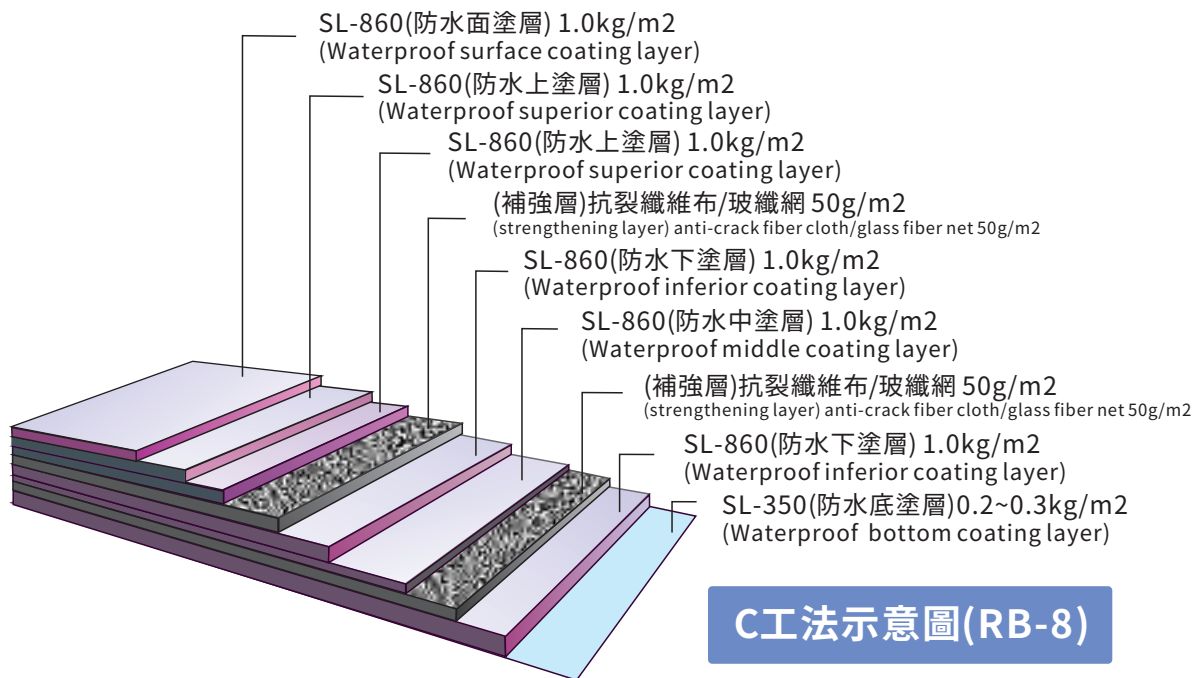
SL-860(防水面塗層) 1.0kg/m2
(Waterproof surface coating layer)

SL-860(防水上塗層) 1.0kg/m2
(Waterproof superior coating layer)

SL-860(防水上塗層) 1.0kg/m2
(Waterproof superior coating layer)

(補強層)抗裂纖維布/玻纖網 50g/m2
(strengthening layer) anti-crack fiber cloth/glass fiber net 50g/m2

SL-860(防水下塗層) 1.0kg/m2
(Waterproof inferior coating layer)

SL-860(防水中塗層) 1.0kg/m2
(Waterproof middle coating layer)

(補強層)抗裂纖維布/玻纖網 50g/m2
(strengthening layer) anti-crack fiber cloth/glass fiber net 50g/m2

SL-860(防水下塗層) 1.0kg/m2
(Waterproof inferior coating layer)

SL-350(防水底塗層)0.2~0.3kg/m2
(Waterproof bottom coating layer)

C工法示意圖(RB-8)